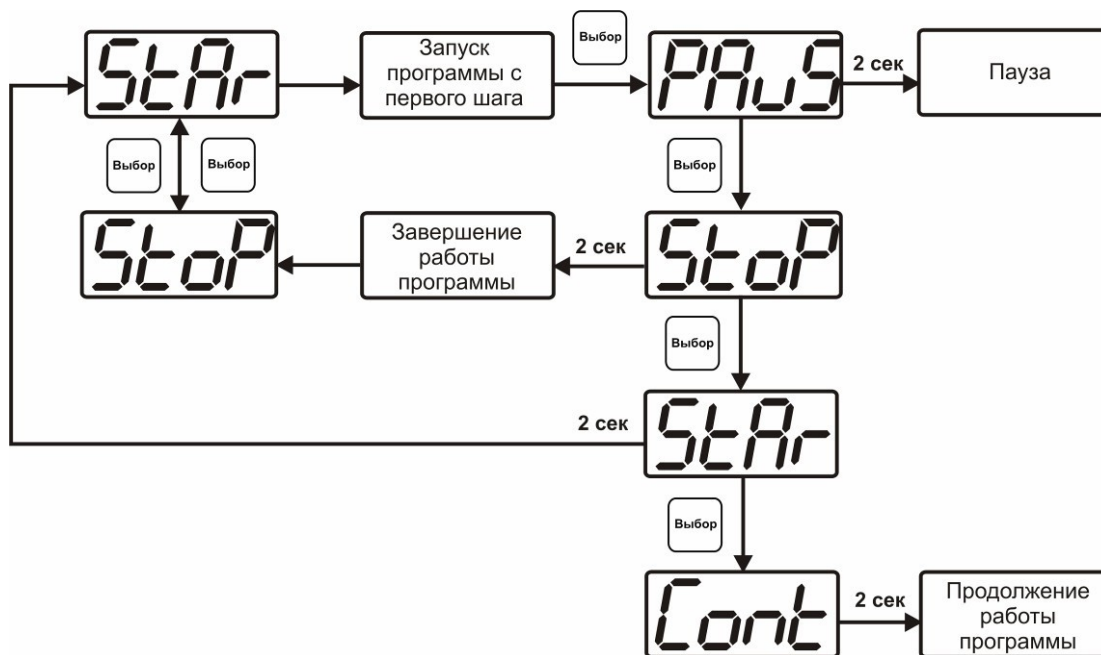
StAr

Запуск программы с первого шага

Выбор

PAuS

2 сек

Пауза

Выбор

Выбор

Выбор

StoP

Завершение работы программы

2 сек

StoP

Выбор

2 сек

StAr

Выбор

Cont

2 сек

Продолжение работы программы